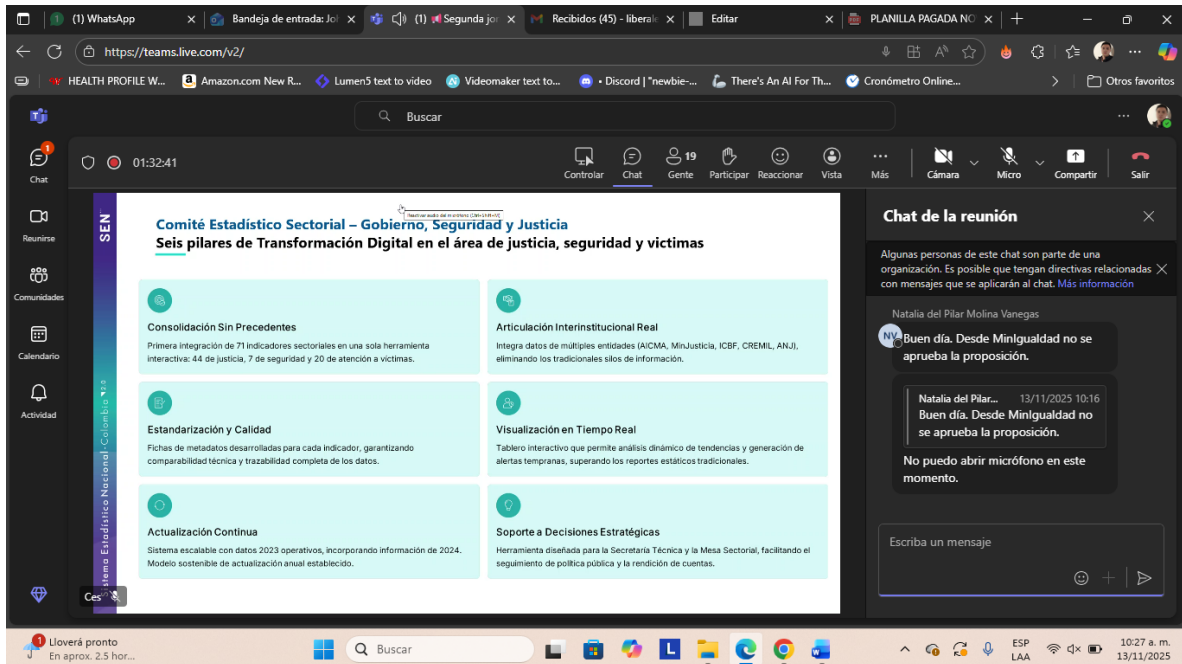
(1) WhatsApp | Bandeja de entrada: Jo | (1) Segunda jor | Recibidos (45) - liberal | Editar | PLANILLA PAGADA NO

https://teams.live.com/v2/

HEALTH PROFILE W... | Amazon.com New R... | Lumen5 text to video | Videomaker text to... | • Discord | "newbie-... | There's An AI For Th... | Cronómetro Online... | Otros favoritos

Buscar

Chat | Reunirse | Comunidades | Calendario | Actividad

01:32:41

Controlar | Chat | 19 Gente | Participar | Reaccionar | Vista | Más | Cámara | Micro | Compartir | Salir

SEN

Comité Estadístico Sectorial – Gobierno, Seguridad y Justicia
Seis pilares de Transformación Digital en el área de justicia, seguridad y victimas

Consolidación Sin Precedentes
Primera integración de 71 indicadores sectoriales en una sola herramienta interactiva: 44 de justicia, 7 de seguridad y 20 de atención a víctimas.

Articulación Interinstitucional Real
Integra datos de múltiples entidades (AICMA, MinJusticia, ICBF, CREMIL, ANJ), eliminando los tradicionales silos de información.

Estandarización y Calidad
Fichas de metadatos desarrolladas para cada indicador, garantizando comparabilidad técnica y trazabilidad completa de los datos.

Visualización en Tiempo Real
Tablero interactivo que permite análisis dinámico de tendencias y generación de alertas tempranas, superando los reportes estáticos tradicionales.

Actualización Continua
Sistema escalable con datos 2023 operativos, incorporando información de 2024. Modelo sostenible de actualización anual establecido.

Soporte a Decisiones Estratégicas
Herramienta diseñada para la Secretaría Técnica y la Mesa Sectorial, facilitando el seguimiento de política pública y la rendición de cuentas.

Sistema Estadístico Nacional · Colombia

Ces

Chat de la reunión

Algunas personas de este chat son parte de una organización. Es posible que tengan directivas relacionadas con mensajes que se aplicarán al chat. Más información

Natalia del Pilar Molina Vanegas
NV Buen día. Desde MinIgualdad no se aprueba la proposición.

Natalia del Pilar... 13/11/2025 10:16
Buen día. Desde MinIgualdad no se aprueba la proposición.
No puedo abrir micrófono en este momento.

Escriba un mensaje

Lloverá pronto
En aprox. 2.5 hor...
Buscar
ESP LAA
10:27 a. m.
13/11/2025